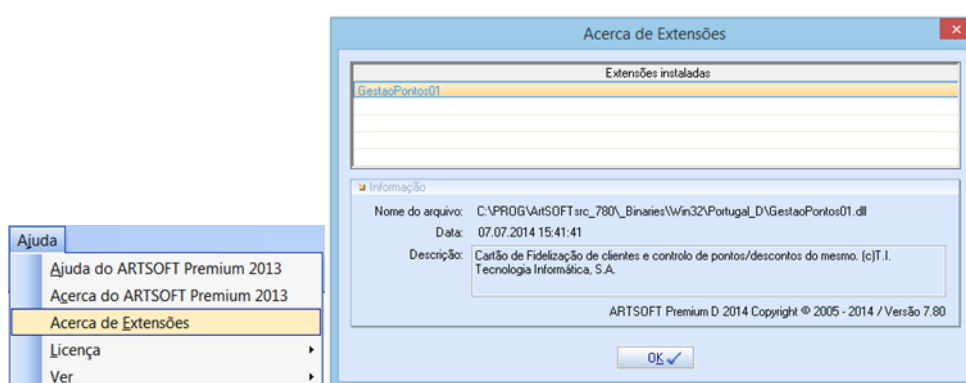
Ajuda
Ajuda do ARTSOFT Premium 2013
Acerca do ARTSOFT Premium 2013
Acerca de Extensões
Licença
Ver

Acerca de Extensões

| Extensões instaladas |
|---|
| GestaoPontos01 |

Informação
Nome do arquivo: C:\PROG\ArtSOFTsrc_780\_Binaries\Win32\Portugal_D\GestaoPontos01.dll
Data: 07.07.2014 15:41:41
Descrição: Cartão de Fidelização de clientes e controlo de pontos/descontos do mesmo. (c)T.I. Tecnologia Informática, S.A.

ARTSOFT Premium D 2014 Copyright © 2005 - 2014 / Versão 7.80

OK